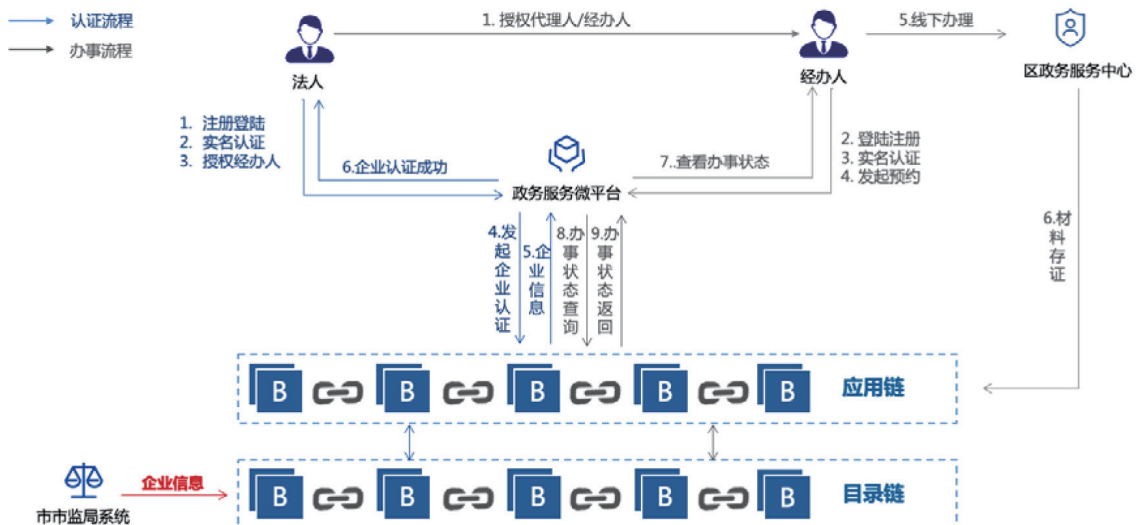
认证流程
办事流程

1. 授权代理人/经办人
5.线下办理
法人
经办人
区政务服务中心

1. 注册登陆
2. 实名认证
3. 授权经办人
6.企业认证成功
7.查看办事状态
2. 登陆注册
3. 实名认证
4. 发起预约
政务服务微平台

4.发起企业认证
5.企业信息
8.办事状态查询
9.办事状态返回
6.材料存证

B B B B B
应用链

市市监局系统
企业信息
B B B B B
目录链